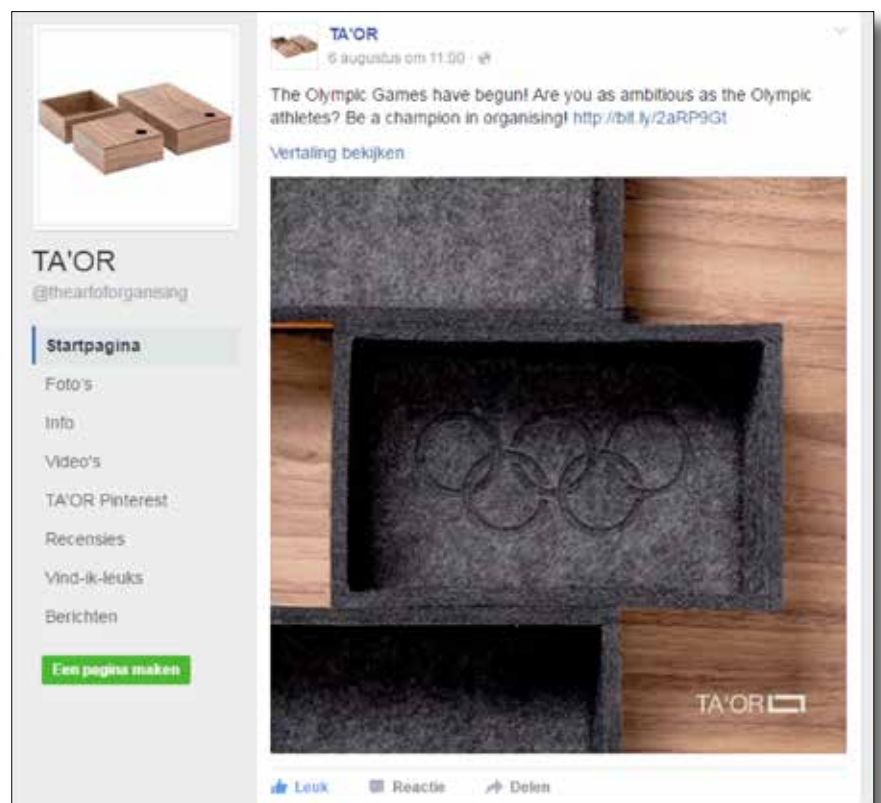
TA'OR
@theartoforganising

Startpagina
Foto's
Info
Video's
TA'OR Pinterest
Recensies
Vind-ik-leuks
Berichten

Een pagina maken

TA'OR
6 augustus om 11:00

The Olympic Games have begun! Are you as ambitious as the Olympic athletes? Be a champion in organising! http://bit.ly/2aRP9Gt

Vertaling bekijken

TA'OR

Leuk Reactie Delen